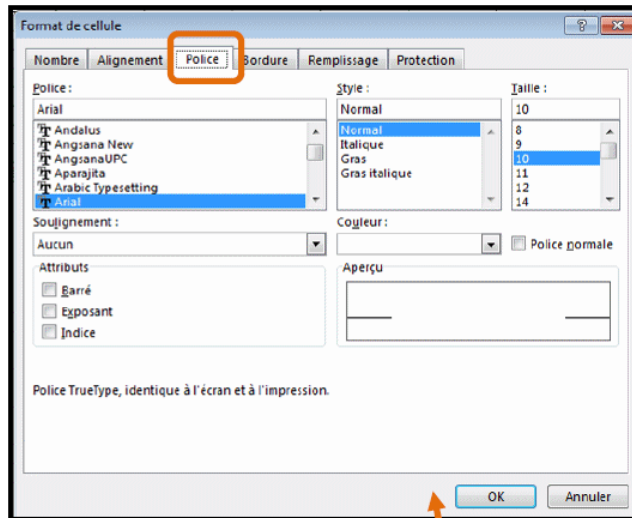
Format de cellule

?

Nombre | Alignement | Police | Bordure | Remplissage | Protection

Police :

Arial

Andalus
Angsana New
AngsanaUPC
Aparajita
Arabic Typesetting
Arial

Style :

Normal

Normal
Italique
Gras
Gras italique

Taille :

10

8
9
10
11
12
14

Soulignement :

Aucun

Couleur :

Police normale

Attributs

Barré
Exposant
Indice

Aperçu

Police TrueType, identique à l'écran et à l'impression.

OK

Annuler